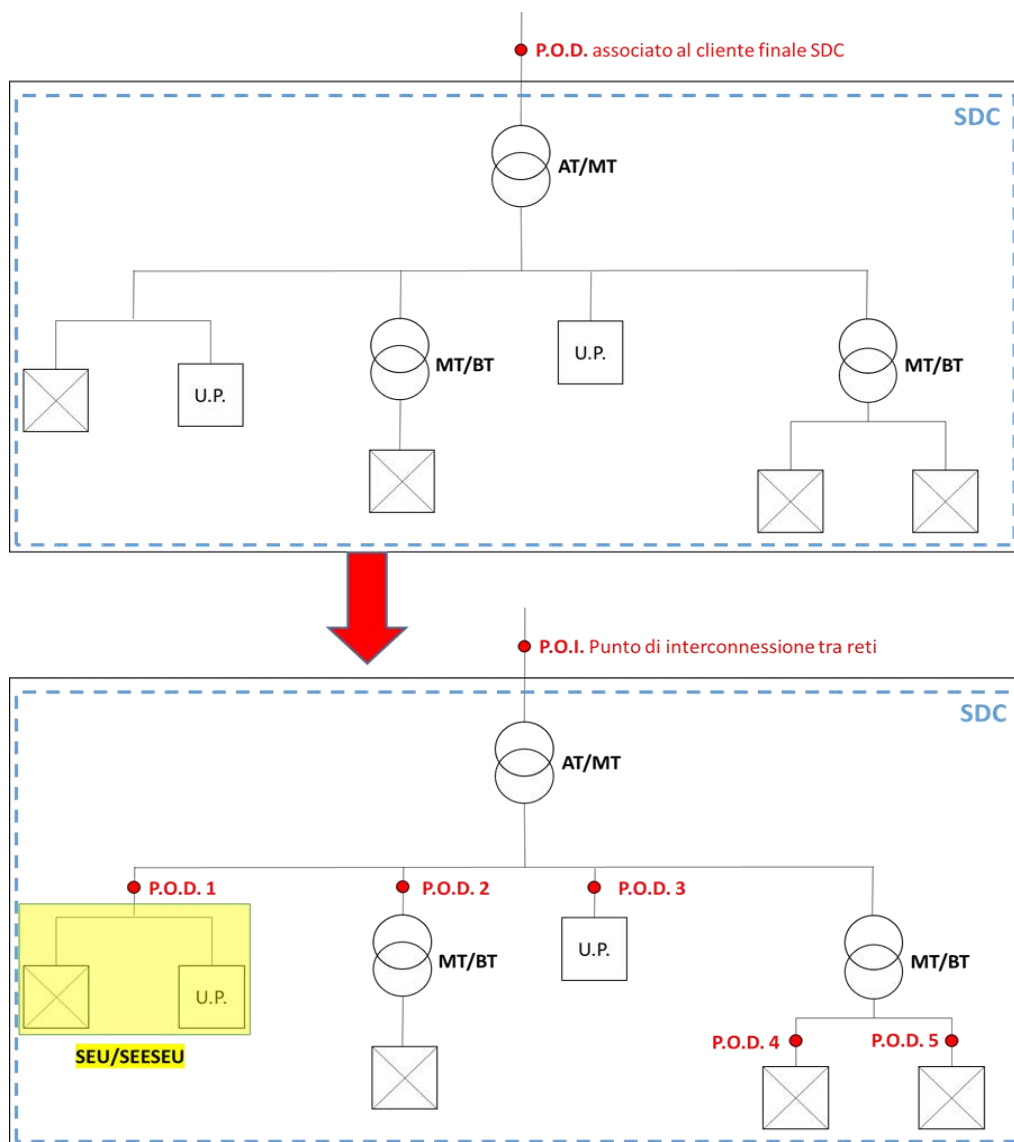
P.O.D. associato al cliente finale SDC

SDC

AT/MT

MT/BT

U.P.

MT/BT

U.P.

P.O.I. Punto di interconnessione tra reti

SDC

AT/MT

P.O.D. 1

P.O.D. 2

P.O.D. 3

MT/BT

U.P.

MT/BT

U.P.

SEU/SEESEU

P.O.D. 4

P.O.D. 5